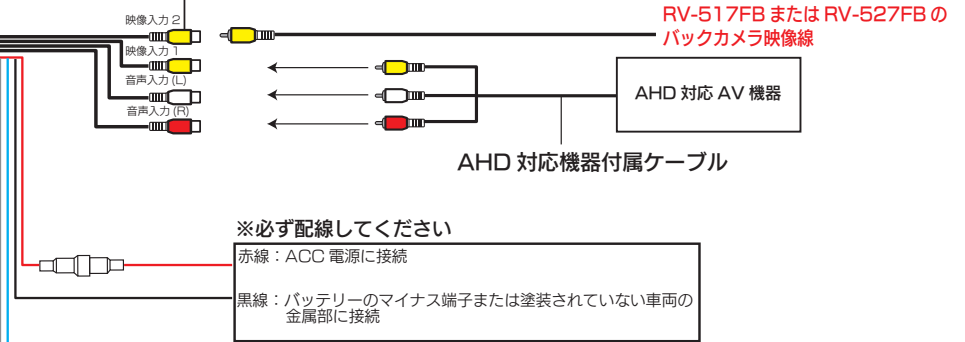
映像入力 2

映像入力 1

音声入力 (L)

音声入力 (R)

RV-517FB または RV-527FB の
バックカメラ映像線

AHD 対応 AV 機器

AHD 対応機器付属ケーブル

※必ず配線してください

赤線：ACC 電源に接続

黒線：バッテリーのマイナス端子または塗装されていない車両の金属部に接続